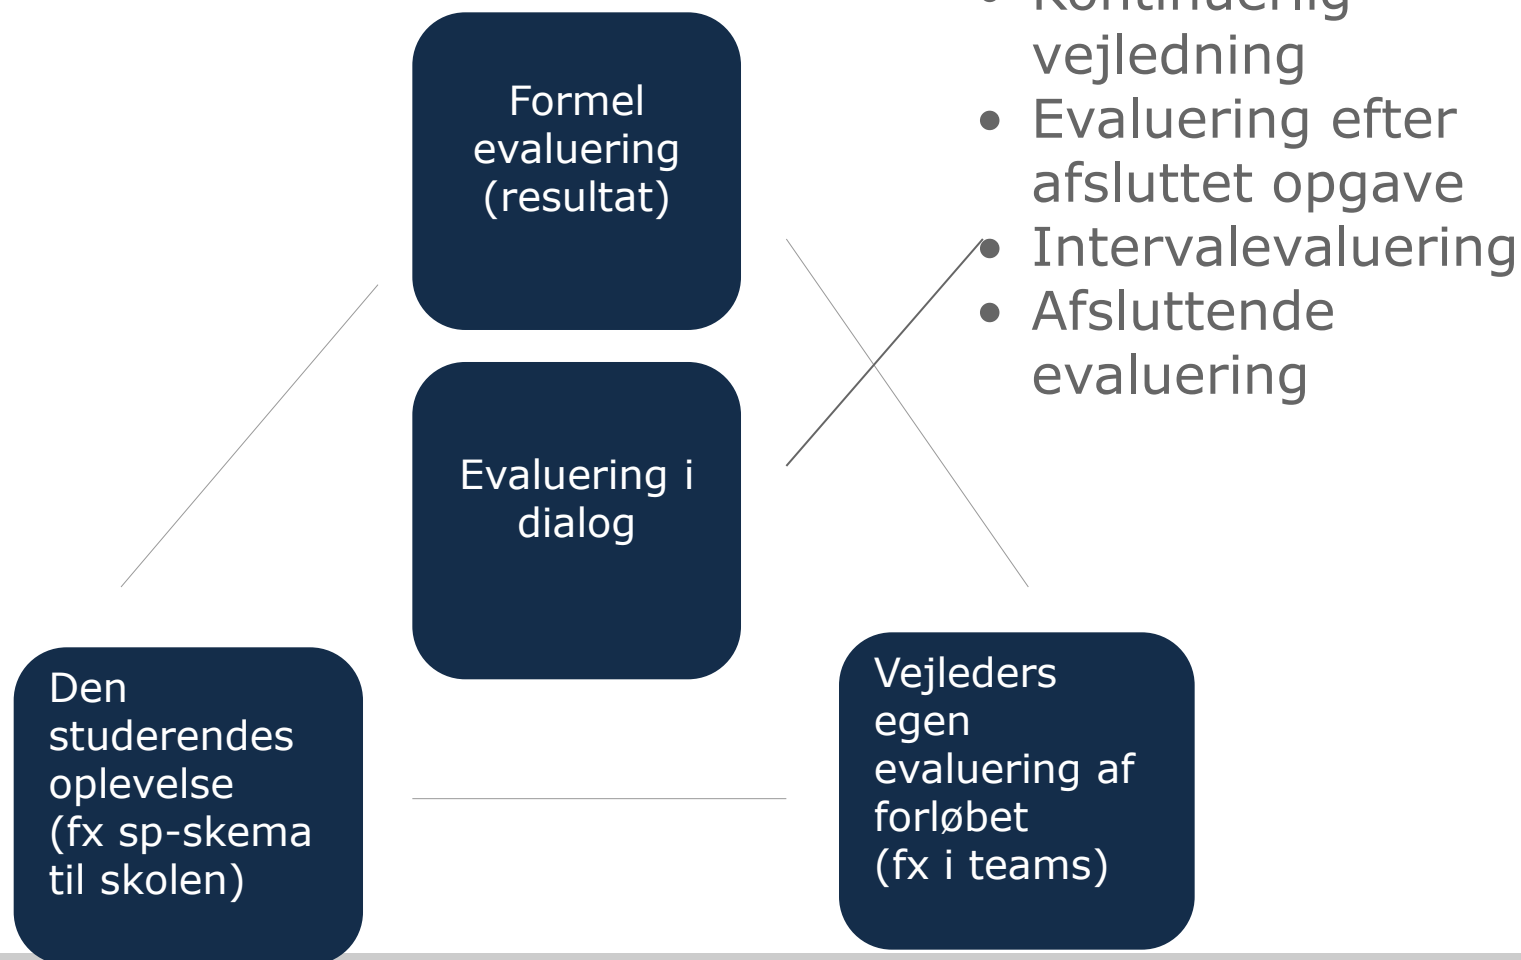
Formel evaluering (resultat)

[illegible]
vejledning
• Evaluering efter afsluttet opgave
• Intervalevaluering
• Afsluttende evaluering

Evaluering i dialog

Den studerendes oplevelse (fx sp-skema til skolen)

Vejleders egen evaluering af forløbet (fx i teams)